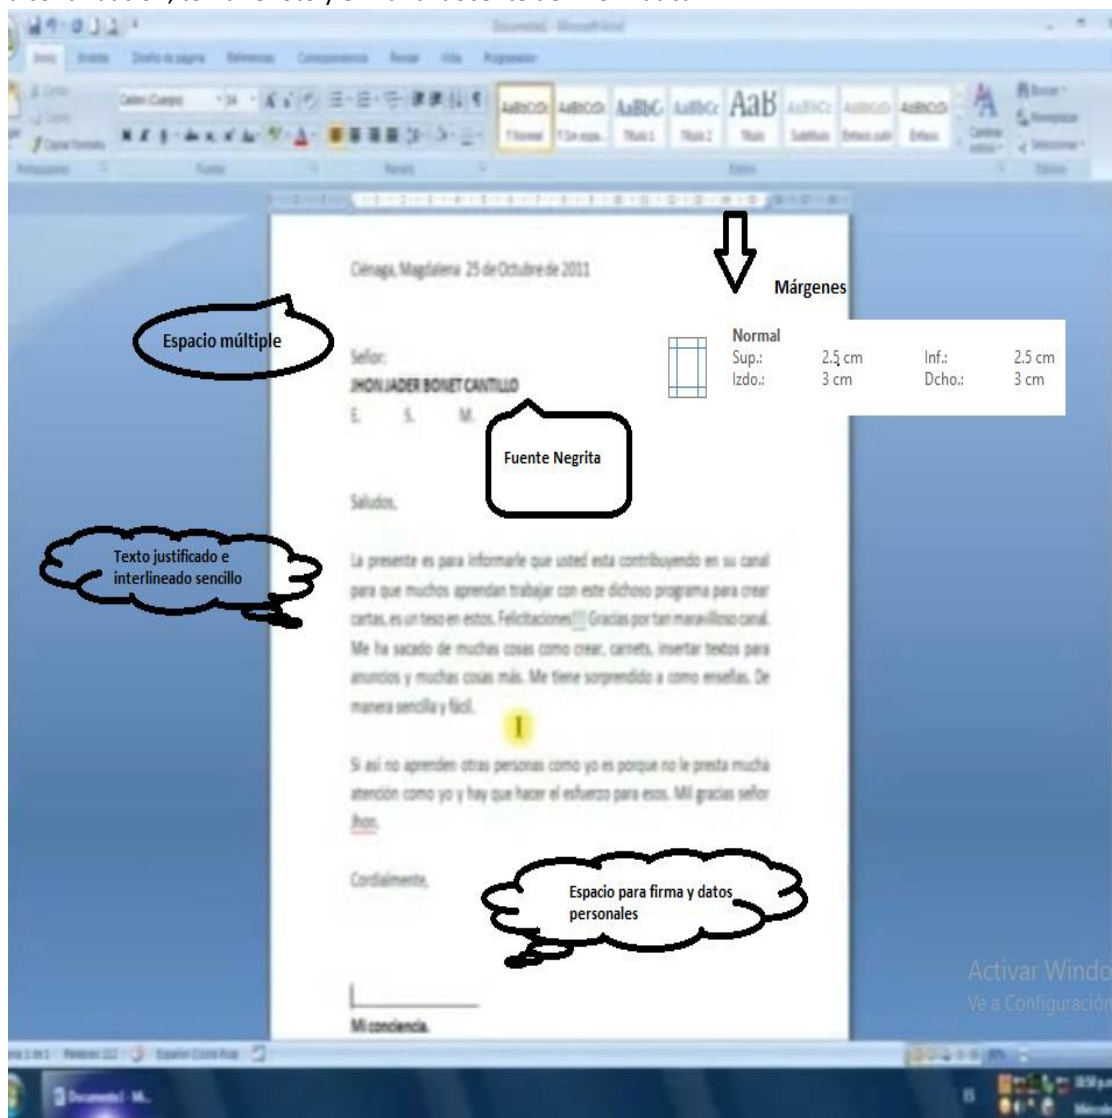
Documento1 - Microsoft Word

Inicio Insertar Diseño de página Referencias Correspondencia Revisar Vista Programador

AaBbCcDc AaBbCcDc AaBbC AaBbCc AaB AaBbCc AaBbCcDc AaBbCcDc

¶ Normal ¶ Sin espa... Título 1 Título 2 Título Subtítulo Énfasis sutil Énfasis

Portapapeles Fuente Párrafo Estilos Edición

Ciénaga, Magdalena 25 de Octubre de 2011

Márgenes

Normal

| Sup.: | 2.5 cm | Inf.: | 2.5 cm |
|---|---|---|---|
| Izdo.: | 3 cm | Dcho.: | 3 cm |

Espacio múltiple

Señor:

JHON JADER BONET CANTILLO

E. S. M.

Fuente Negrita

Saludos,

Texto justificado e interlineado sencillo

La presente es para informarle que usted esta contribuyendo en su canal para que muchos aprendan trabajar con este dichoso programa para crear cartas, es un teso en estos. Felicitaciones!!!! Gracias por tan maravilloso canal. Me ha sacado de muchas cosas como crear, carnets, insertar textos para anuncios y muchas cosas más. Me tiene sorprendido a como enseñas. De manera sencilla y fácil.

Si así no aprenden otras personas como yo es porque no le presta mucha atención como yo y hay que hacer el esfuerzo para esos. Mil gracias señor Jhon.

Cordialmente,

Espacio para firma y datos personales

Mi conciencia.

Activar Windo
Ve a Configuración

Documento1 - M...